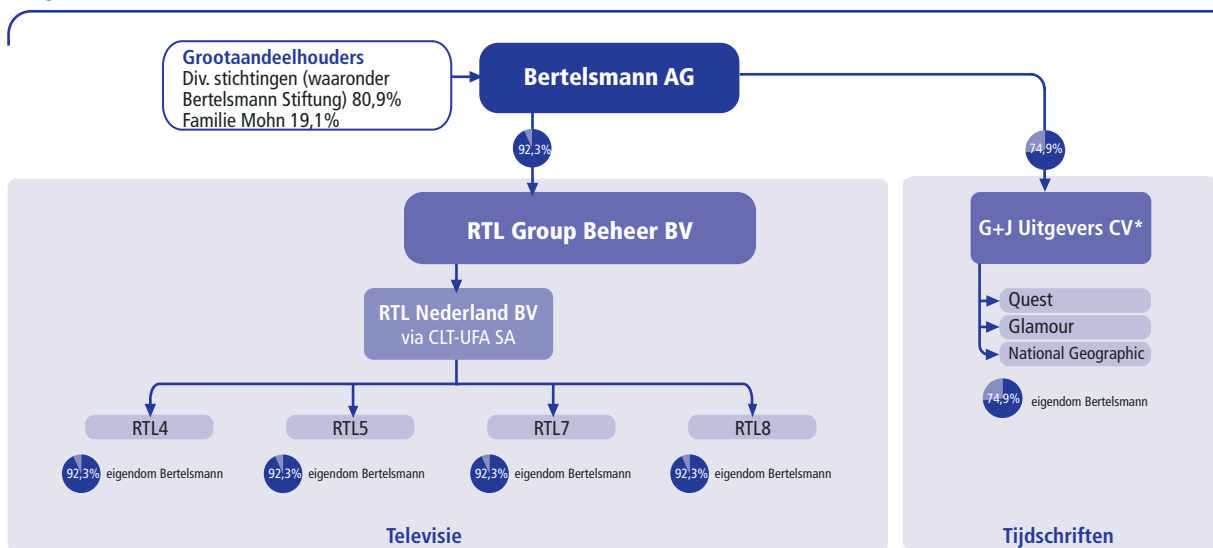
Grootaandeelhouders
Div. stichtingen (waaronder Bertelsmann Stiftung) 80,9%
Familie Mohn 19,1%

Bertelsmann AG

92,3%

74,9%

RTL Group Beheer BV

G+J Uitgevers CV*

RTL Nederland BV
via CLT-UFA SA

Quest
Glamour
National Geographic

74,9% eigendom Bertelsmann

RTL4
92,3% eigendom Bertelsmann

RTL5
92,3% eigendom Bertelsmann

RTL7
92,3% eigendom Bertelsmann

RTL8
92,3% eigendom Bertelsmann

Televisie

Tijdschriften